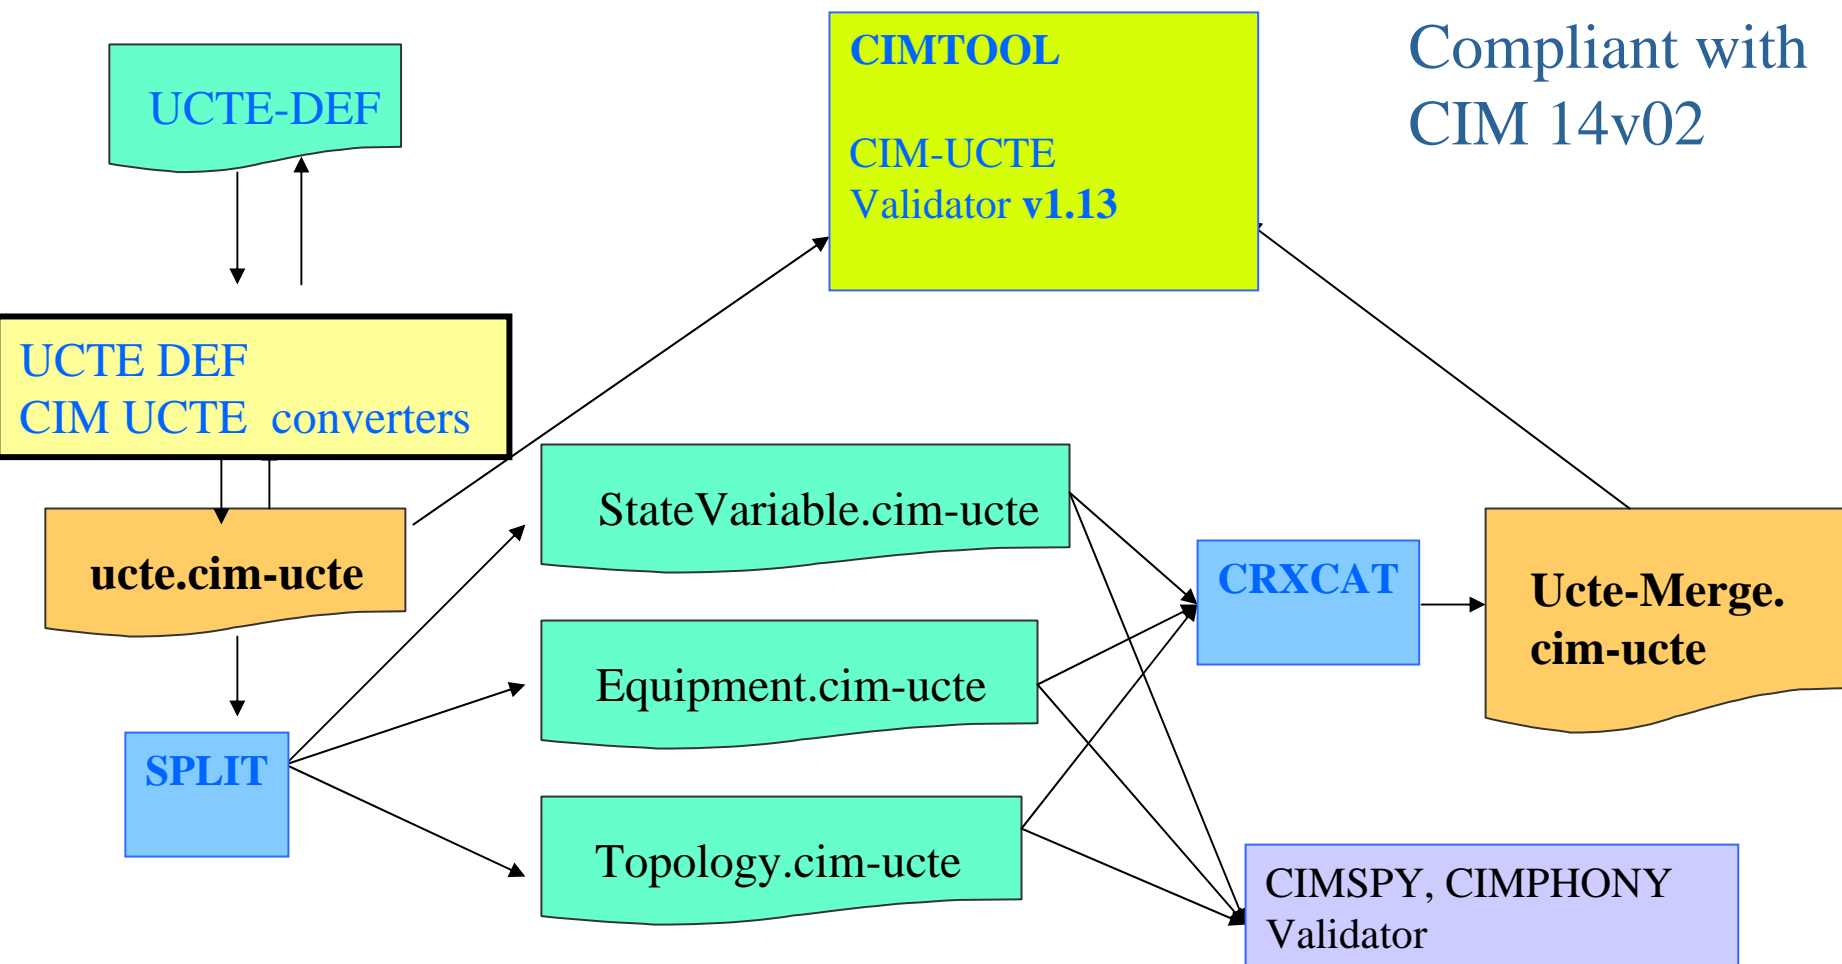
UCTE-DEF

CIMTOOL

CIM-UCTE
Validator v1.13

Compliant with CIM 14v02

UCTE DEF
CIM UCTE converters

ucte.cim-ucte

StateVariable.cim-ucte

Equipment.cim-ucte

Topology.cim-ucte

SPLIT

CRXCAT

Ucte-Merge. cim-ucte

CIMSPY, CIMPHONY
Validator